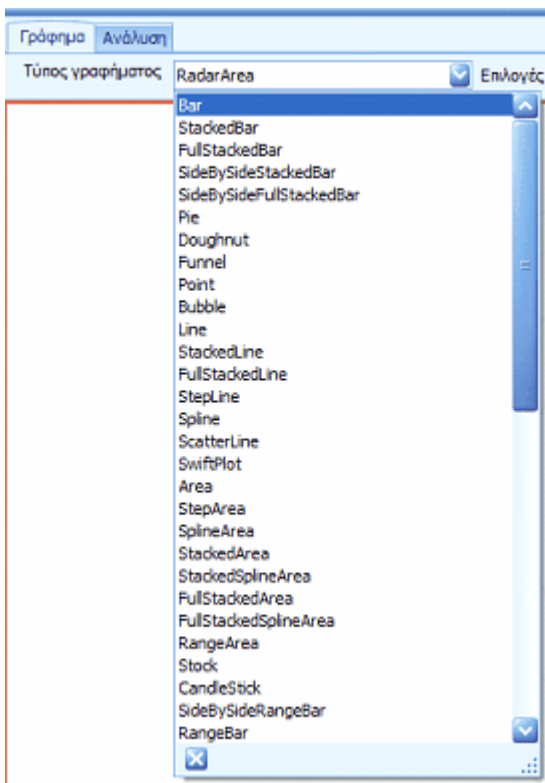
Γράφημα Ανάλυση

Τύπος γραφήματος RadarArea Επιλογές

Bar
StackedBar
FullStackedBar
SideBySideStackedBar
SideBySideFullStackedBar
Pie
Doughnut
Funnel
Point
Bubble
Line
StackedLine
FullStackedLine
StepLine
Spline
ScatterLine
SwiftPlot
Area
StepArea
SplineArea
StackedArea
StackedSplineArea
FullStackedArea
FullStackedSplineArea
RangeArea
Stock
CandleStick
SideBySideRangeBar
RangeBar